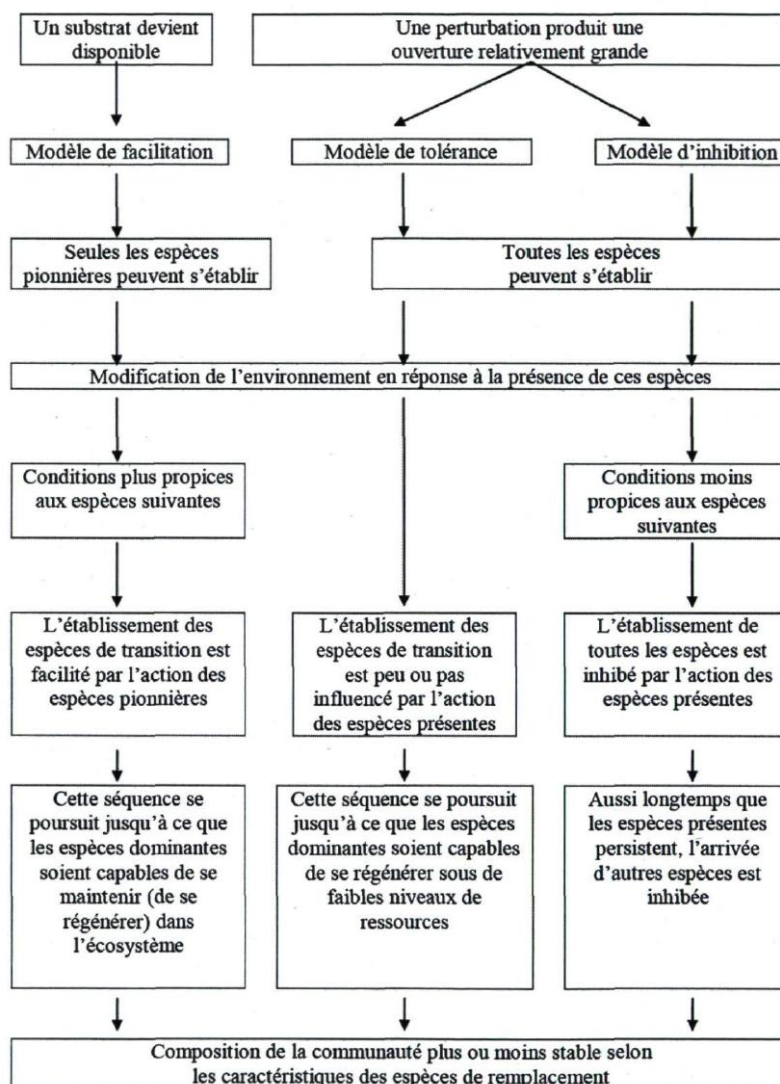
Un substrat devient disponible

Une perturbation produit une ouverture relativement grande

Modèle de facilitation

Modèle de tolérance

Modèle d'inhibition

Seules les espèces pionnières peuvent s'établir

Toutes les espèces peuvent s'établir

Modification de l'environnement en réponse à la présence de ces espèces

Conditions plus propices aux espèces suivantes

Conditions moins propices aux espèces suivantes

L'établissement des espèces de transition est facilité par l'action des espèces pionnières

L'établissement des espèces de transition est peu ou pas influencé par l'action des espèces présentes

L'établissement de toutes les espèces est inhibé par l'action des espèces présentes

Cette séquence se poursuit jusqu'à ce que les espèces dominantes soient capables de se maintenir (de se régénérer) dans l'écosystème

Cette séquence se poursuit jusqu'à ce que les espèces dominantes soient capables de se régénérer sous de faibles niveaux de ressources

Aussi longtemps que les espèces présentes persistent, l'arrivée d'autres espèces est inhibée

Composition de la communauté plus ou moins stable selon les caractéristiques des espèces de remplacement